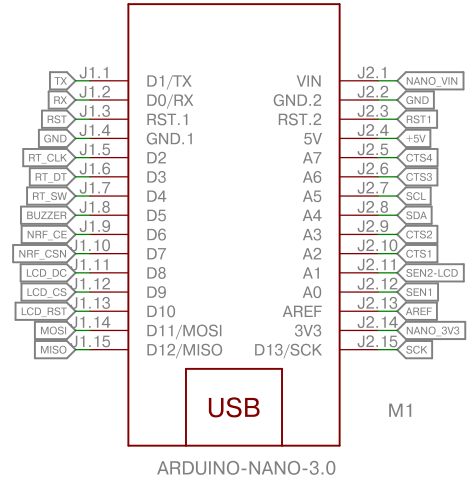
TX J1.1 D1/TX
RX J1.2 D0/RX
RST J1.3 RST.1
GND J1.4 GND.1
RT_CLK J1.5 D2
RT_DT J1.6 D3
RT_SW J1.7 D4
BUZZER J1.8 D5
NRF_CE J1.9 D6
NRF_CSN J1.10 D7
LCD_DC J1.11 D8
LCD_CS J1.12 D9
LCD_RST J1.13 D10
MOSI J1.14 D11/MOSI
MISO J1.15 D12/MISO

VIN J2.1 NANO_VIN
GND.2 J2.2 GND
RST.2 J2.3 RST1
5V J2.4 +5V
A7 J2.5 CTS4
A6 J2.6 CTS3
A5 J2.7 SCL
A4 J2.8 SDA
A3 J2.9 CTS2
A2 J2.10 CTS1
A1 J2.11 SEN2-LCD
A0 J2.12 SEN1
AREF J2.13 AREF
3V3 J2.14 NANO_3V3
D13/SCK J2.15 SCK

USB

M1

ARDUINO-NANO-3.0